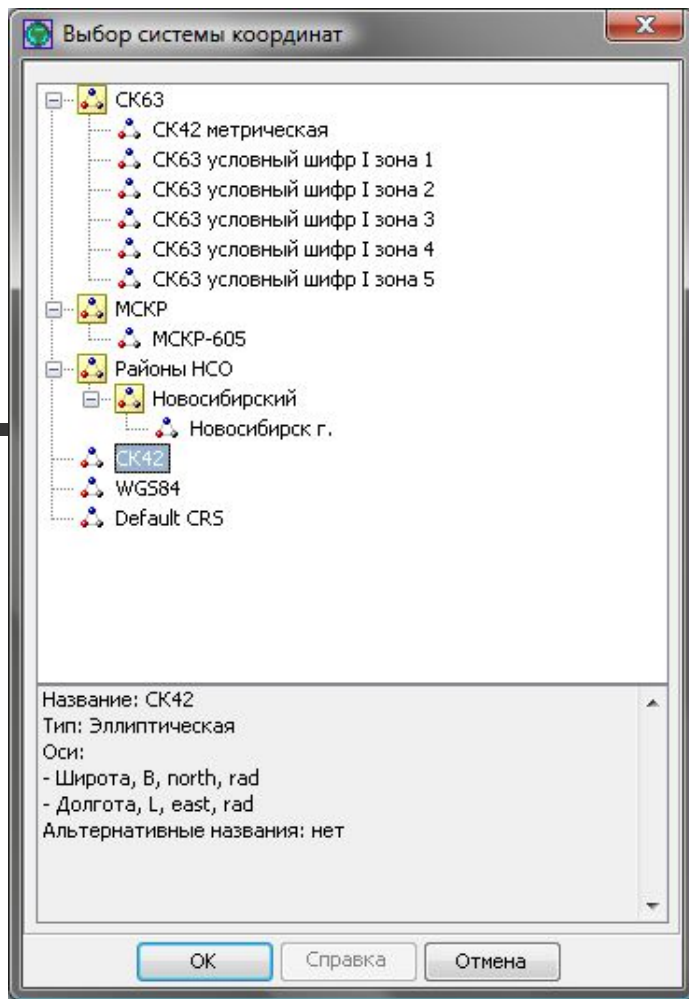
Выбор системы координат

СК63
СК42 метрическая
СК63 условный шифр I зона 1
СК63 условный шифр I зона 2
СК63 условный шифр I зона 3
СК63 условный шифр I зона 4
СК63 условный шифр I зона 5
МСКР
МСКР-605
Районы НСО
Новосибирский
Новосибирск г.
СК42
WGS84
Default CRS

Название: СК42
Тип: Эллиптическая
Оси:
- Широта, B, north, rad
- Долгота, L, east, rad
Альтернативные названия: нет

OK
Справка
Отмена